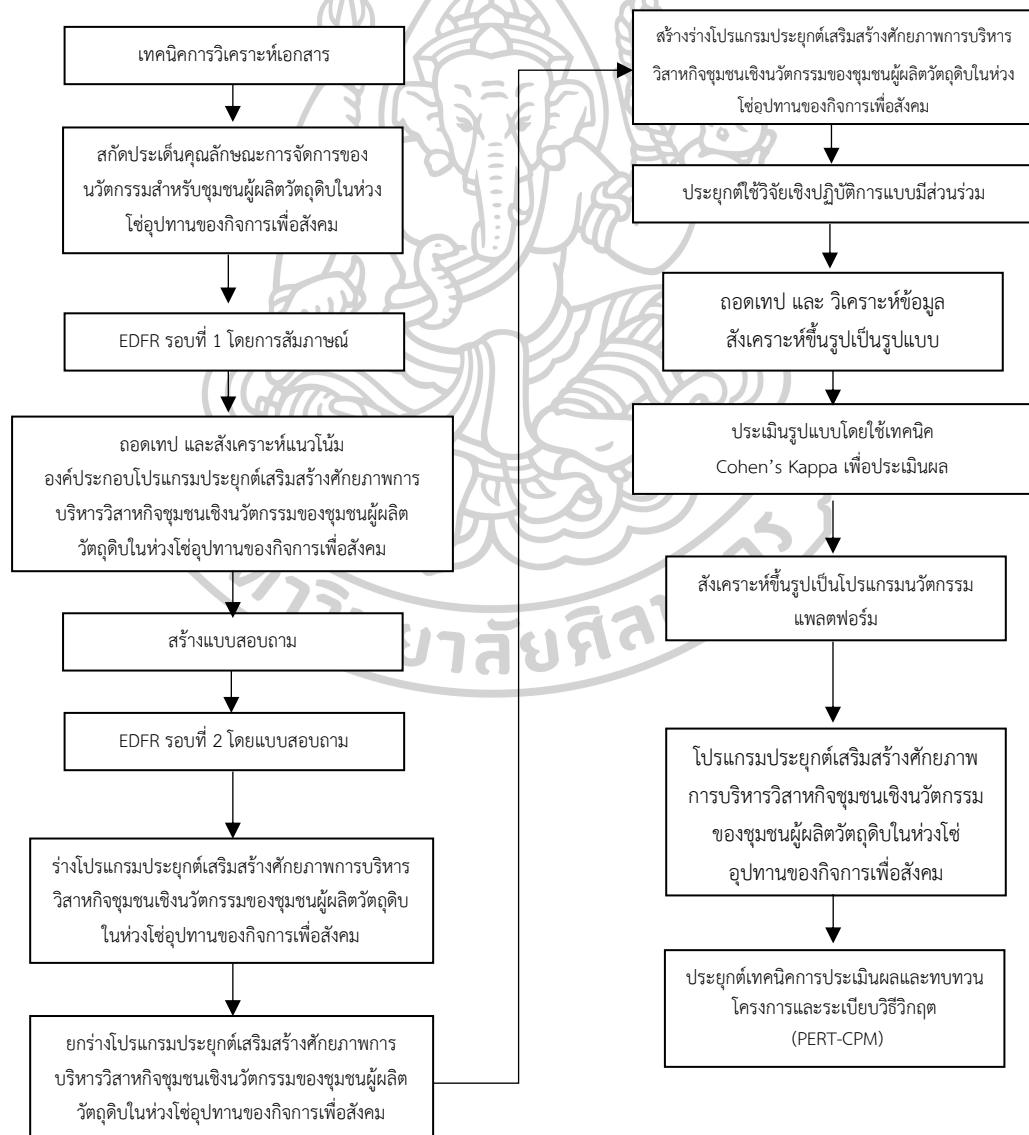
เทคนิคการวิเคราะห์เอกสาร

สกัดประเด็นคุณลักษณะการจัดการของนวัตกรรมสำหรับชุมชนผู้ผลิตวัตถุดิบในห่วงโซ่อุปทานของกิจการเพื่อสังคม

EDFR รอบที่ 1 โดยการสัมภาษณ์

ถอดเทป และสังเคราะห์แนวโน้ม องค์ประกอบโปรแกรมประยุกต์เสริมสร้างศักยภาพการบริหารวิสาหกิจชุมชนเชิงนวัตกรรมของชุมชนผู้ผลิตวัตถุดิบในห่วงโซ่อุปทานของกิจการเพื่อสังคม

สร้างแบบสอบถาม

EDFR รอบที่ 2 โดยแบบสอบถาม

ร่างโปรแกรมประยุกต์เสริมสร้างศักยภาพการบริหารวิสาหกิจชุมชนเชิงนวัตกรรมของชุมชนผู้ผลิตวัตถุดิบในห่วงโซ่อุปทานของกิจการเพื่อสังคม

ยกร่างโปรแกรมประยุกต์เสริมสร้างศักยภาพการบริหารวิสาหกิจชุมชนเชิงนวัตกรรมของชุมชนผู้ผลิตวัตถุดิบในห่วงโซ่อุปทานของกิจการเพื่อสังคม

สร้างร่างโปรแกรมประยุกต์เสริมสร้างศักยภาพการบริหารวิสาหกิจชุมชนเชิงนวัตกรรมของชุมชนผู้ผลิตวัตถุดิบในห่วงโซ่อุปทานของกิจการเพื่อสังคม

ประยุกต์ใช้วิจัยเชิงปฏิบัติการแบบมีส่วนร่วม

ถอดเทป และ วิเคราะห์ข้อมูล สังเคราะห์ขึ้นรูปเป็นรูปแบบ

ประเมินรูปแบบโดยใช้เทคนิค Cohen’s Kappa เพื่อประเมินผล

สังเคราะห์ขึ้นรูปเป็นโปรแกรมนวัตกรรม แพลตฟอร์ม

โปรแกรมประยุกต์เสริมสร้างศักยภาพการบริหารวิสาหกิจชุมชนเชิงนวัตกรรมของชุมชนผู้ผลิตวัตถุดิบในห่วงโซ่อุปทานของกิจการเพื่อสังคม

ประยุกต์เทคนิคการประเมินผลและทบทวนโครงการและระเบียบวิธีวิกฤต (PERT-CPM)